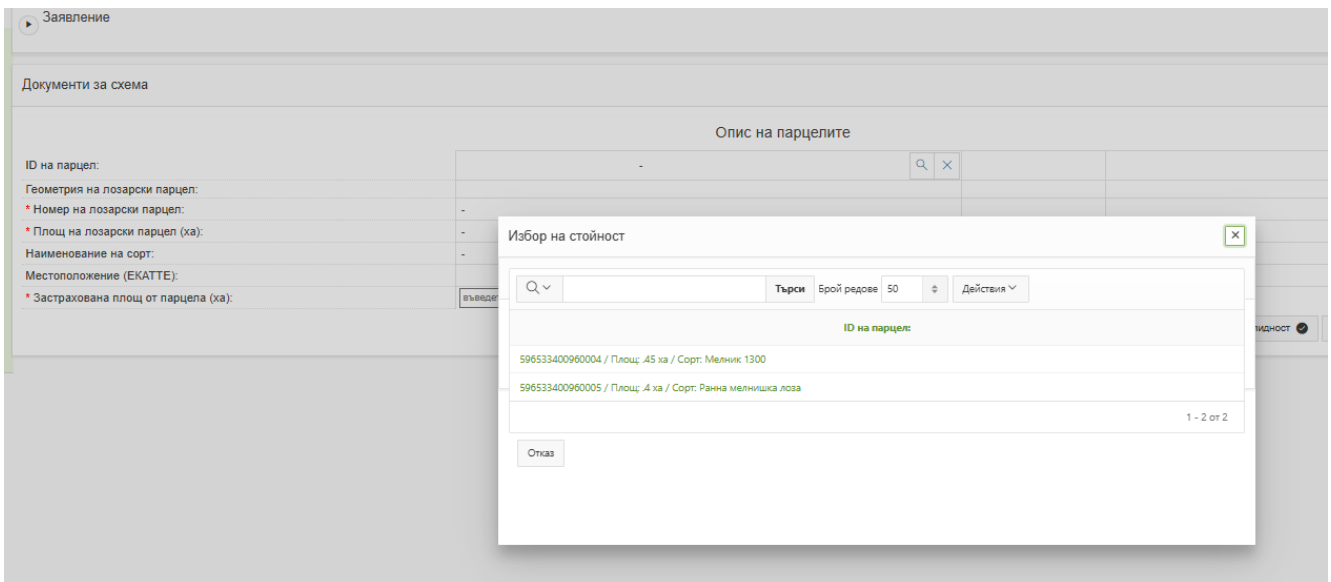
Заявление

Документи за схема

Опис на парцелите

ID на парцел: -
Геометрия на лозарски парцел:
* Номер на лозарски парцел: -
* Площ на лозарски парцел (ха): -
Наименование на сорт: -
Местоположение (ЕКАТТЕ):
* Застрахована площ от парцела (ха): въведет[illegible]

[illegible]идност

Избор на стойност

Търси Брой редове 50 Действия

ID на парцел:

596533400960004 / Площ: .45 ха / Сорт: Мелник 1300

596533400960005 / Площ: .4 ха / Сорт: Ранна мелнишка лоза

1 - 2 от 2

Отказ